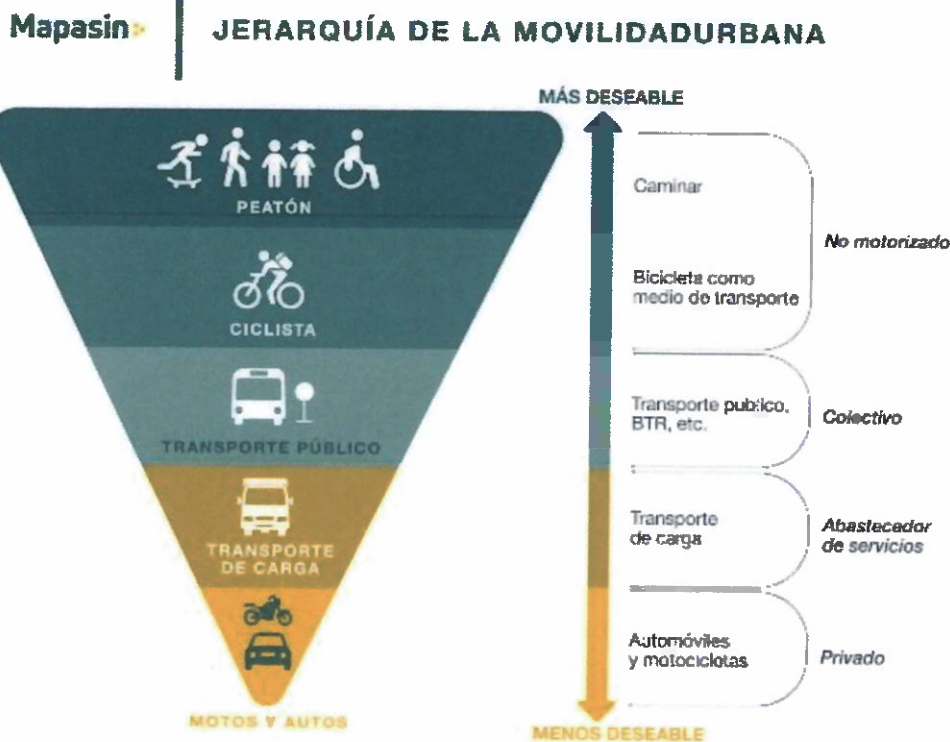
Mapasin

JERARQUÍA DE LA MOVILIDADURBANA

PEATÓN

CICLISTA

TRANSPORTE PÚBLICO

TRANSPORTE DE CARGA

MOTOS Y AUTOS

MÁS DESEABLE

Caminar

Bicicleta como medio de transporte

No motorizado

Transporte publico, BTR, etc.

Colectivo

Transporte de carga

Abastecador de servicios

Automóviles y motociclotas

Privado

MENOS DESEABLE